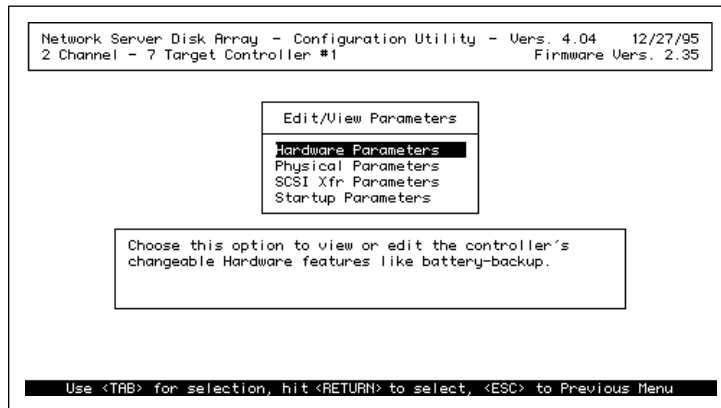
Network Server Disk Array - Configuration Utility - Vers. 4.04 12/27/95
2 Channel - 7 Target Controller #1 Firmware Vers. 2.35

Edit/View Parameters

Hardware Parameters
Physical Parameters
SCSI Xfr Parameters
Startup Parameters

Choose this option to view or edit the controller's changeable Hardware features like battery-backup.

Use <TAB> for selection, hit <RETURN> to select, <ESC> to Previous Menu